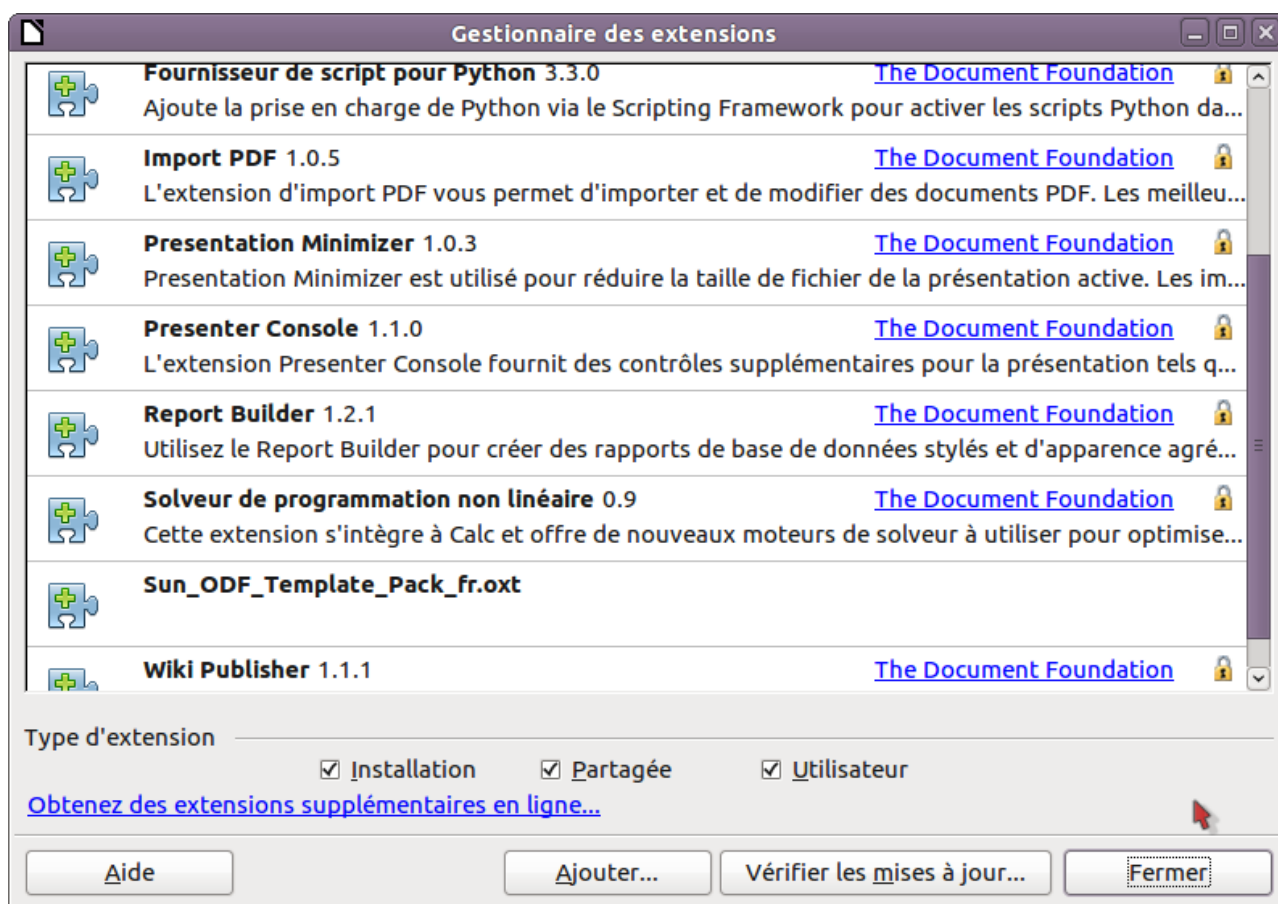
Gestionnaire des extensions

Fournisseur de script pour Python 3.3.0
The Document Foundation
Ajoute la prise en charge de Python via le Scripting Framework pour activer les scripts Python da...

Import PDF 1.0.5
The Document Foundation
L'extension d'import PDF vous permet d'importer et de modifier des documents PDF. Les meilleu...

Presentation Minimizer 1.0.3
The Document Foundation
Presentation Minimizer est utilisé pour réduire la taille de fichier de la présentation active. Les im...

Presenter Console 1.1.0
The Document Foundation
L'extension Presenter Console fournit des contrôles supplémentaires pour la présentation tels q...

Report Builder 1.2.1
The Document Foundation
Utilisez le Report Builder pour créer des rapports de base de données stylés et d'apparence agré...

Solveur de programmation non linéaire 0.9
The Document Foundation
Cette extension s'intègre à Calc et offre de nouveaux moteurs de solveur à utiliser pour optimise...

Sun_ODF_Template_Pack_fr.oxt

Wiki Publisher 1.1.1
The Document Foundation

Type d'extension
☑ Installation ☑ Partagée ☑ Utilisateur
Obtenez des extensions supplémentaires en ligne...

Aide
Ajouter...
Vérifier les mises à jour...
Fermer